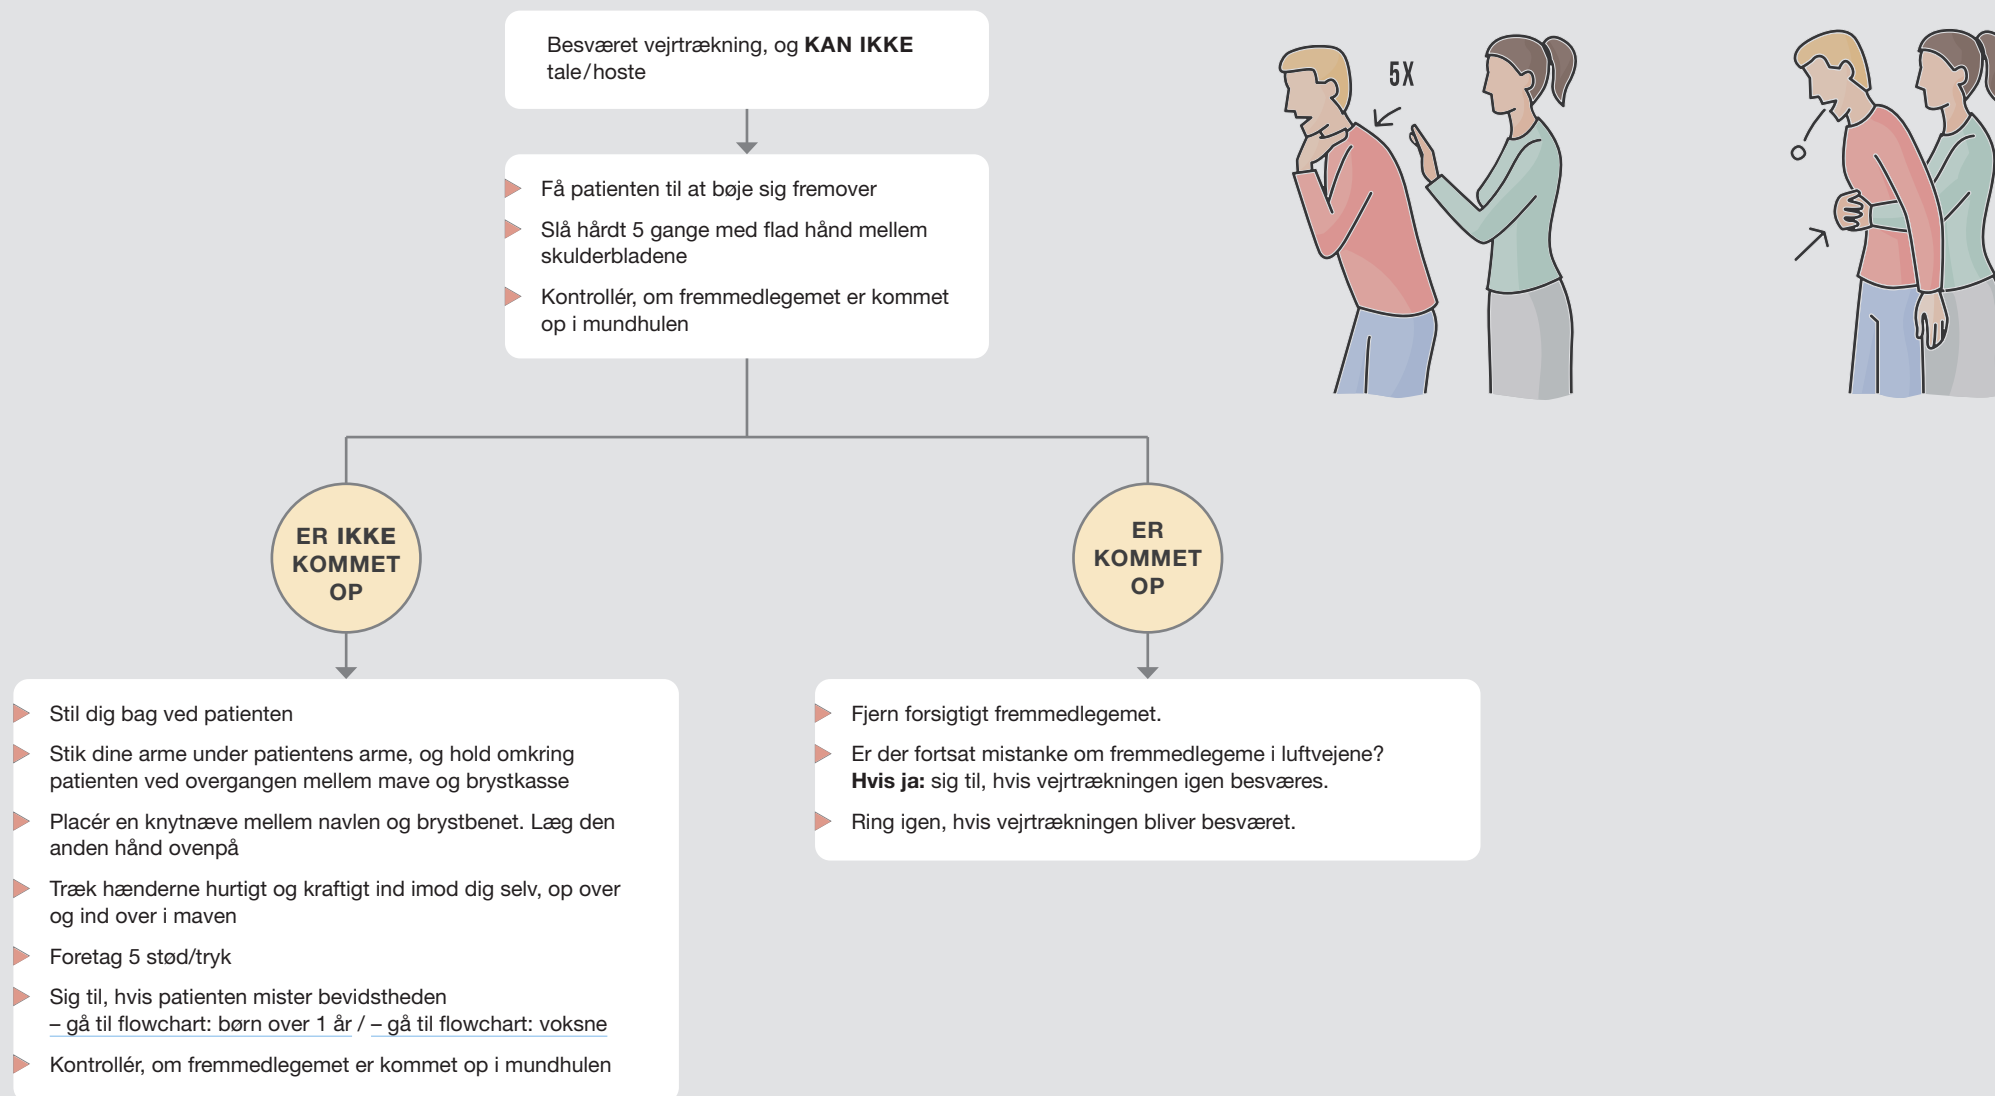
Besværet vejrtrækning, og **KAN IKKE** tale/hoste

Få patienten til at bøje sig fremover

Slå hårdt 5 gange med flad hånd mellem skulderbladene

Kontrollér, om fremmedlegemet er kommet op i mundhulen

5X

ER IKKE KOMMET OP

ER KOMMET OP

Stil dig bag ved patienten

Stik dine arme under patientens arme, og hold omkring patienten ved overgangen mellem mave og brystkasse

Placér en knytnæve mellem navlen og brystbenet. Læg den anden hånd ovenpå

Træk hænderne hurtigt og kraftigt ind imod dig selv, op over og ind over i maven

Foretag 5 stød/tryk

Sig til, hvis patienten mister bevidstheden
– gå til flowchart: børn over 1 år / – gå til flowchart: voksne

Kontrollér, om fremmedlegemet er kommet op i mundhulen

Fjern forsigtigt fremmedlegemet.

Er der fortsat mistanke om fremmedlegeme i luftvejene? **Hvis ja:** sig til, hvis vejrtrækningen igen besværes.

Ring igen, hvis vejrtrækningen bliver besværet.